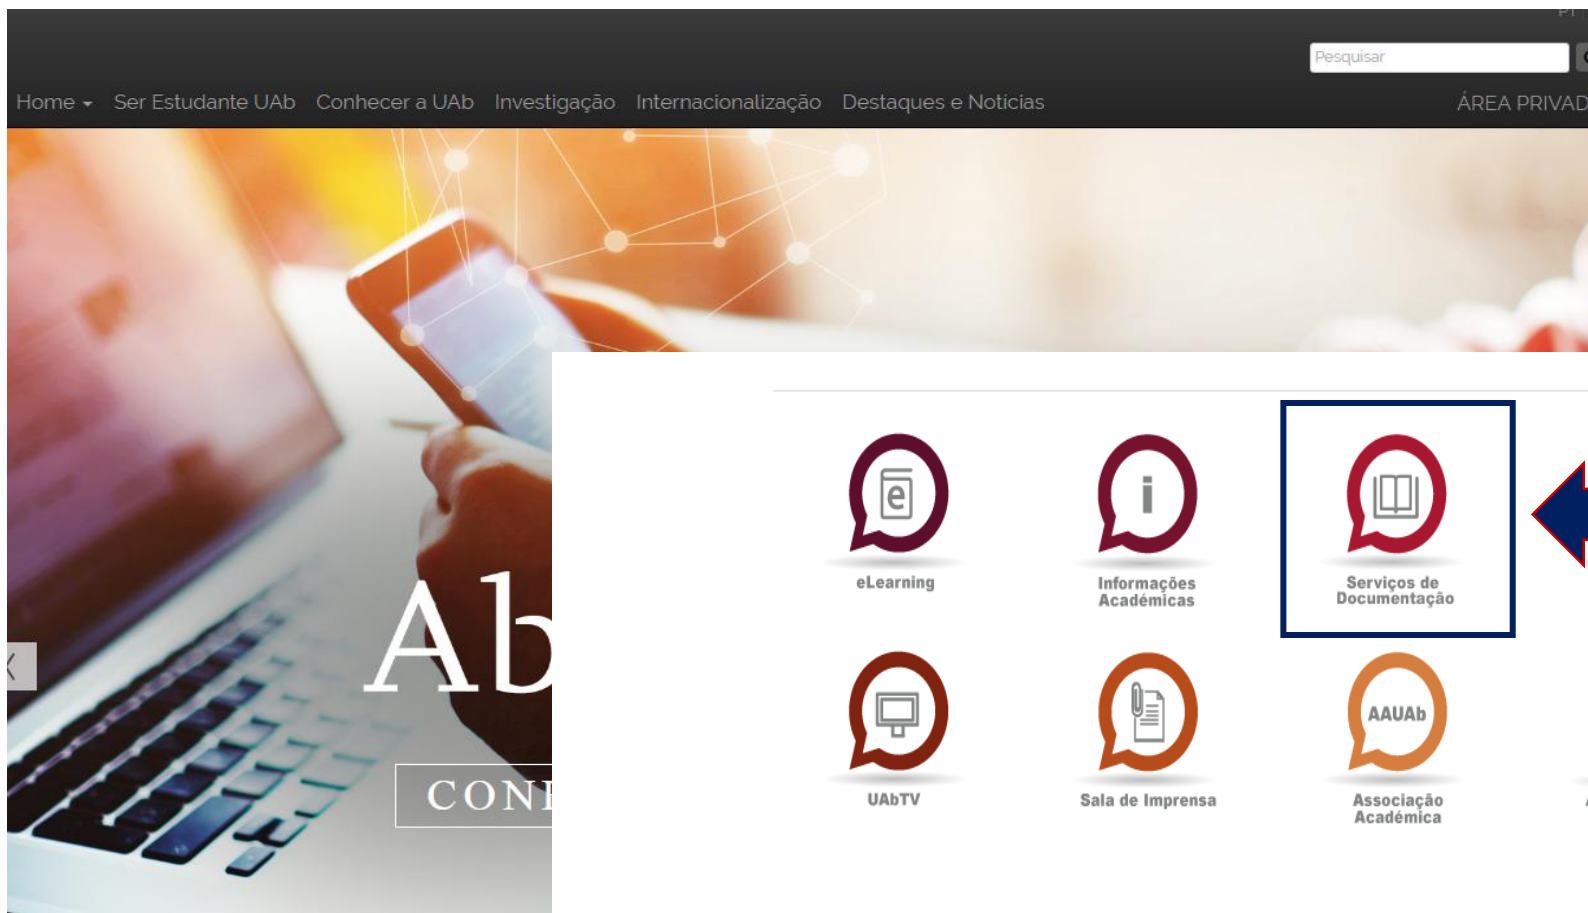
Pesquisar

Home Ser Estudante UAb Conhecer a UAb Investigação Internacionalização Destaques e Notícias ÁREA PRIVAD

Ab

CONI

e
eLearning

i
Informações Académicas

Serviços de Documentação

UAbTV

Sala de Imprensa

AAUAb
Associação Académica